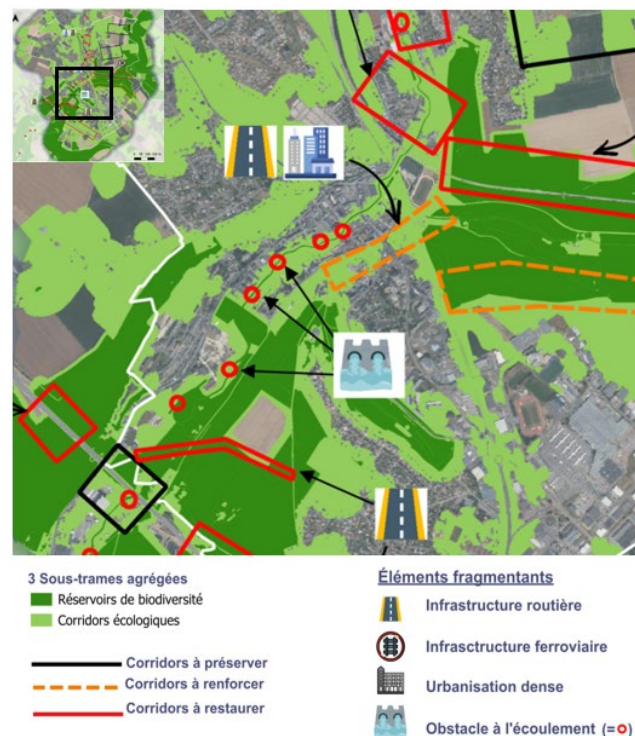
3 Sous-trames agrégées
Réservoirs de biodiversité
Corridors écologiques

Corridors à préserver
Corridors à renforcer
Corridors à restaurer

Éléments fragmentants
Infrastructure routière
Infrasctructure ferroviaire
Urbanisation dense
Obstacle à l'écoulement (= o)